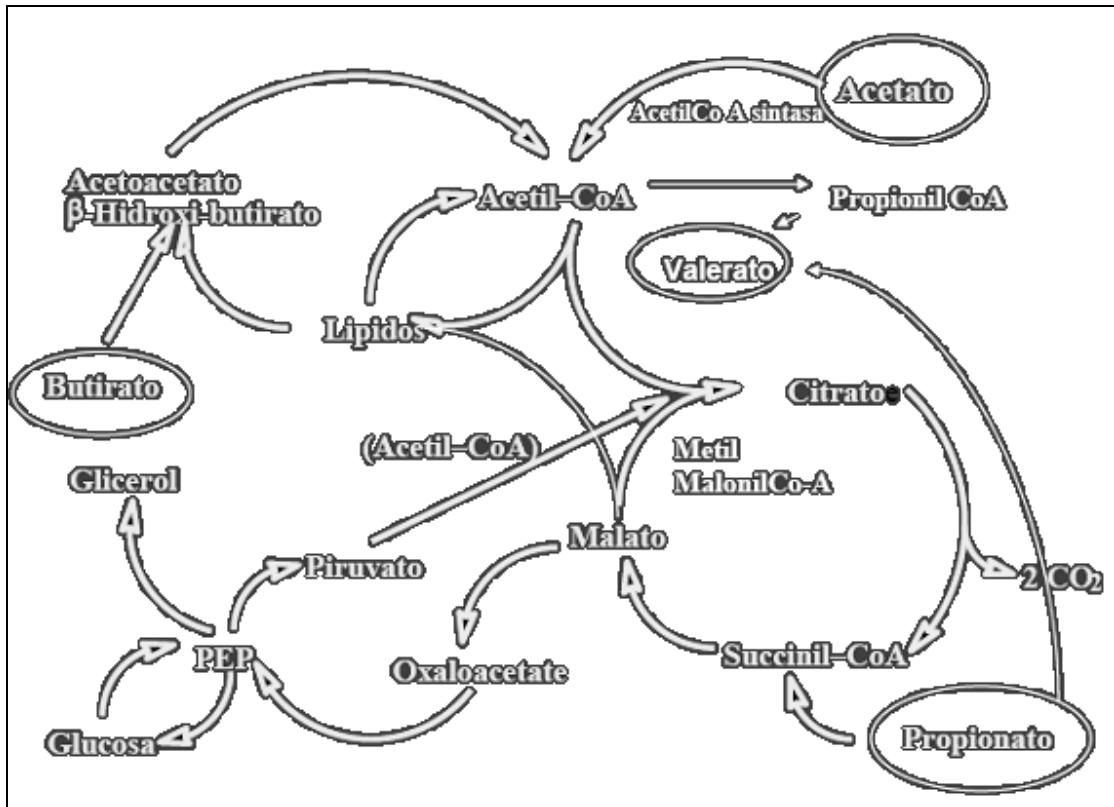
Acetato
AcetilCo A sintasa
Acetoacetato
β-Hidroxi-butirato
Acetil–CoA
Propionil CoA
Valerato
Lipidos
Butirato
Citrato
(Acetil–CoA)
Metil
MalonilCo-A
Glicerol
Malato
Piruvato
2 $CO_2$
PEP
Oxaloacetate
Succinil–CoA
Glucosa
Propionato